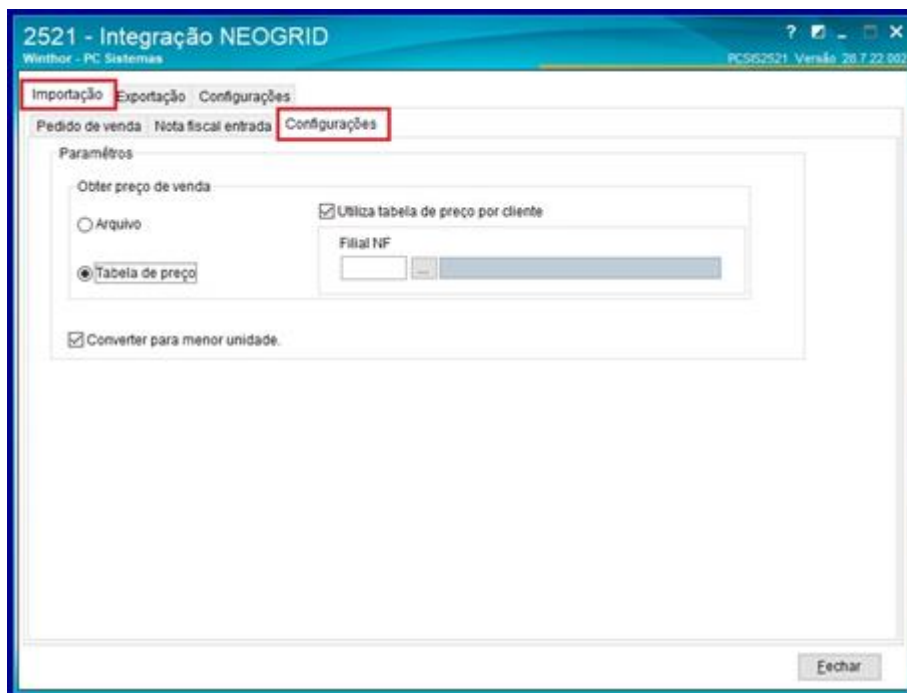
2521 - Integração NEOGRID
Winthor - PC Sistemas
? ■ _ □ X
PCSIS2521 Versão 28.7.22.002

Importação Exportação Configurações

Pedido de venda Nota fiscal entrada Configurações

Paramêtros

Obter preço de venda

Arquivo

Tabela de preço

Utiliza tabela de preço por cliente

Filial NF

...

Converter para menor unidade.

Fechar